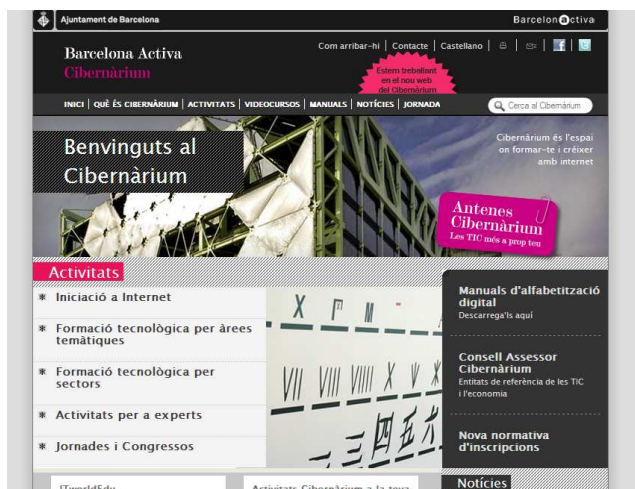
Ajuntament de Barcelona

BarcelonActiva

Barcelona Activa
Cibernàrium

Com arribar-hi | Contacte | Castellano

Estem treballant en el nou web del Cibernàrium

INICI | QUÈ ÉS CIBERNÀRIUM | ACTIVITATS | VIDEOCURSOS | MANUALS | NOTÍCIES | JORNADA

Cerca al Cibernàrium

Benvinguts al Cibernàrium

Cibernàrium és l'espai on formar-te i créixer amb internet

Antenes Cibernàrium
Les TIC més a prop teu

Activitats

Iniciació a Internet

Formació tecnològica per àrees temàtiques

Formació tecnològica per sectors

Activitats per a experts

Jornades i Congressos

Manuals d'alfabetització digital
Descarrega'ls aquí

Consell Assessor Cibernàrium
Entitats de referència de les TIC i l'economia

Nova normativa d'inscripcions

Notícies

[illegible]

Activitats Cibernàrium a la teva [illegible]